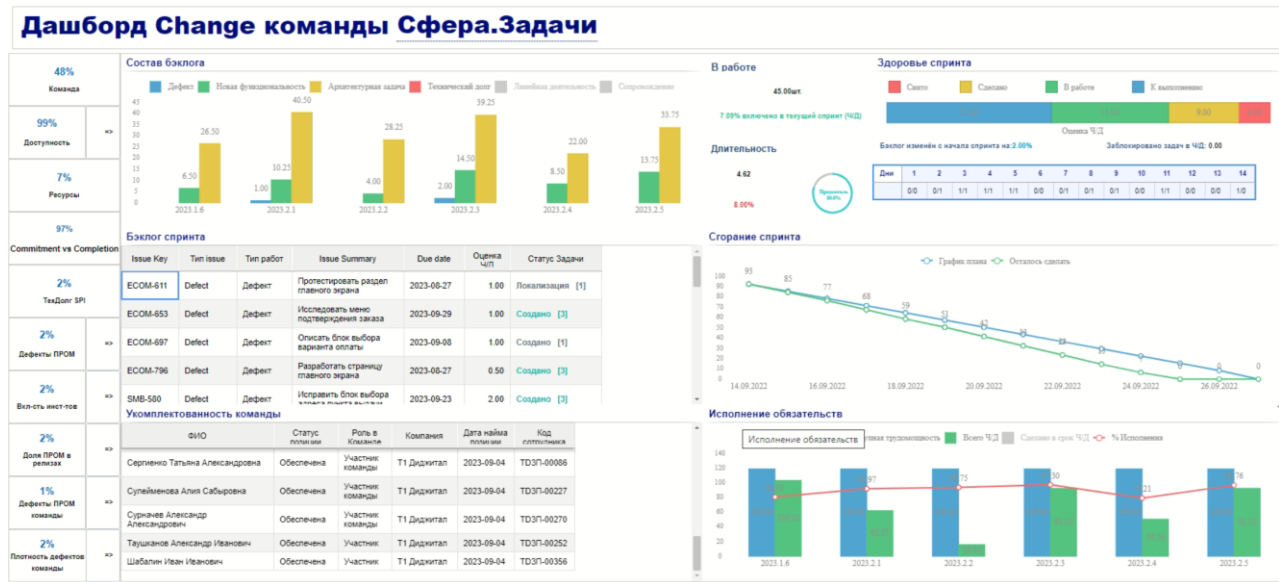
Дашборд Change команды Сфера.Задачи

48%
Команда

99%
Доступность
=>

7%
Ресурсы

97%
Commitment vs Completion

2%
ТехДолг SPI

2%
Дефекты ПРОМ
=>

2%
Вкл-сть инст-тов

2%
Доля ПРОМ в релизах
=>

1%
Дефекты ПРОМ команды
=>

2%
Плотность дефектов команды
=>

Состав бэклога

Дефект Новая функциональность Архитектурная задача Технический долг Линейная деятельность Сопровождение

| | 2023.1.6 | 2023.2.1 | 2023.2.2 | 2023.2.3 | 2023.2.4 | 2023.2.5 |
|---|---|---|---|---|---|---|
| Дефект | | 1.00 | | 2.00 | | |
| Новая функциональность | 6.50 | 10.25 | 4.00 | 14.50 | 8.50 | 13.75 |
| Архитектурная задача | 26.50 | 40.50 | 28.25 | 39.25 | 22.00 | 33.75 |

В работе
45.00шт.
7.09% включено в текущий спринт (ЧД)

Длительность
4.62
8.00%
Превышение 60.0%

Здоровье спринта
Свято Сделано В работе К выполнению
9.00
Оценка ЧД
Бэклог изменён с начала спринта на:2.00%
Заблокировано задач в ЧД: 0.00

| Дни | 1 | 2 | 3 | 4 | 5 | 6 | 7 | 8 | 9 | 10 | 11 | 12 | 13 | 14 |
|---|---|---|---|---|---|---|---|---|---|---|---|---|---|---|
| | 0/0 | 0/1 | 1/1 | 1/1 | 1/1 | 0/0 | 0/1 | 0/1 | 0/1 | 0/1 | 1/1 | 0/1 | 0/1 | 1/0 |

Бэклог спринта

| Issue Key | Тип issue | Тип работ | Issue Summary | Due date | Оценка ЧД | Статус Задачи |
|---|---|---|---|---|---|---|
| ECOM-611 | Defect | Дефект | Протестировать раздел главного экрана | 2023-08-27 | 1.00 | Локализация [1] |
| ECOM-653 | Defect | Дефект | Исследовать меню подтверждения заказа | 2023-09-29 | 1.00 | Создано [3] |
| ECOM-697 | Defect | Дефект | Описать блок выбора варианта оплаты | 2023-09-08 | 1.00 | Создано [1] |
| ECOM-796 | Defect | Дефект | Разработать страницу главного экрана | 2023-08-27 | 0.50 | Создано [3] |
| SMB-580 | Defect | Дефект | Исправить блок выбора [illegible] | 2023-09-23 | 2.00 | Создано [3] |

Сгорание спринта
График плана Осталось сделать
100 90 80 70 60 50 40 30 20 10 0
93 85 77 68 59 51 42 34 25 17 8 0 0
14.09.2022 16.09.2022 18.09.2022 20.09.2022 22.09.2022 24.09.2022 26.09.2022

Укомплектованность команды

| ФИО | Статус позиции | Роль в Команде | Компания | Дата найма позиции | Код сотрудника |
|---|---|---|---|---|---|
| Сергиенко Татьяна Александровна | Обеспечена | Участник команды | Т1 Диджитал | 2023-09-04 | TDЗП-00086 |
| Сулейменова Алия Сабыровна | Обеспечена | Участник команды | Т1 Диджитал | 2023-09-04 | TDЗП-00227 |
| Сурначев Александр Александрович | Обеспечена | Участник команды | Т1 Диджитал | 2023-09-04 | TDЗП-00270 |
| Таушканов Александр Иванович | Обеспечена | Участник | Т1 Диджитал | 2023-09-04 | TDЗП-00252 |
| Шабалин Иван Иванович | Обеспечена | Участник | Т1 Диджитал | 2023-09-04 | TDЗП-00356 |

Исполнение обязательств
Исполнение обязательств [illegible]ная трудоемкость Всего ЧД Сделано в срок ЧД % Исполнения
140 120 100 80 60 40 20 0
97 75 30 21 76
2023.1.6 2023.2.1 2023.2.2 2023.2.3 2023.2.4 2023.2.5